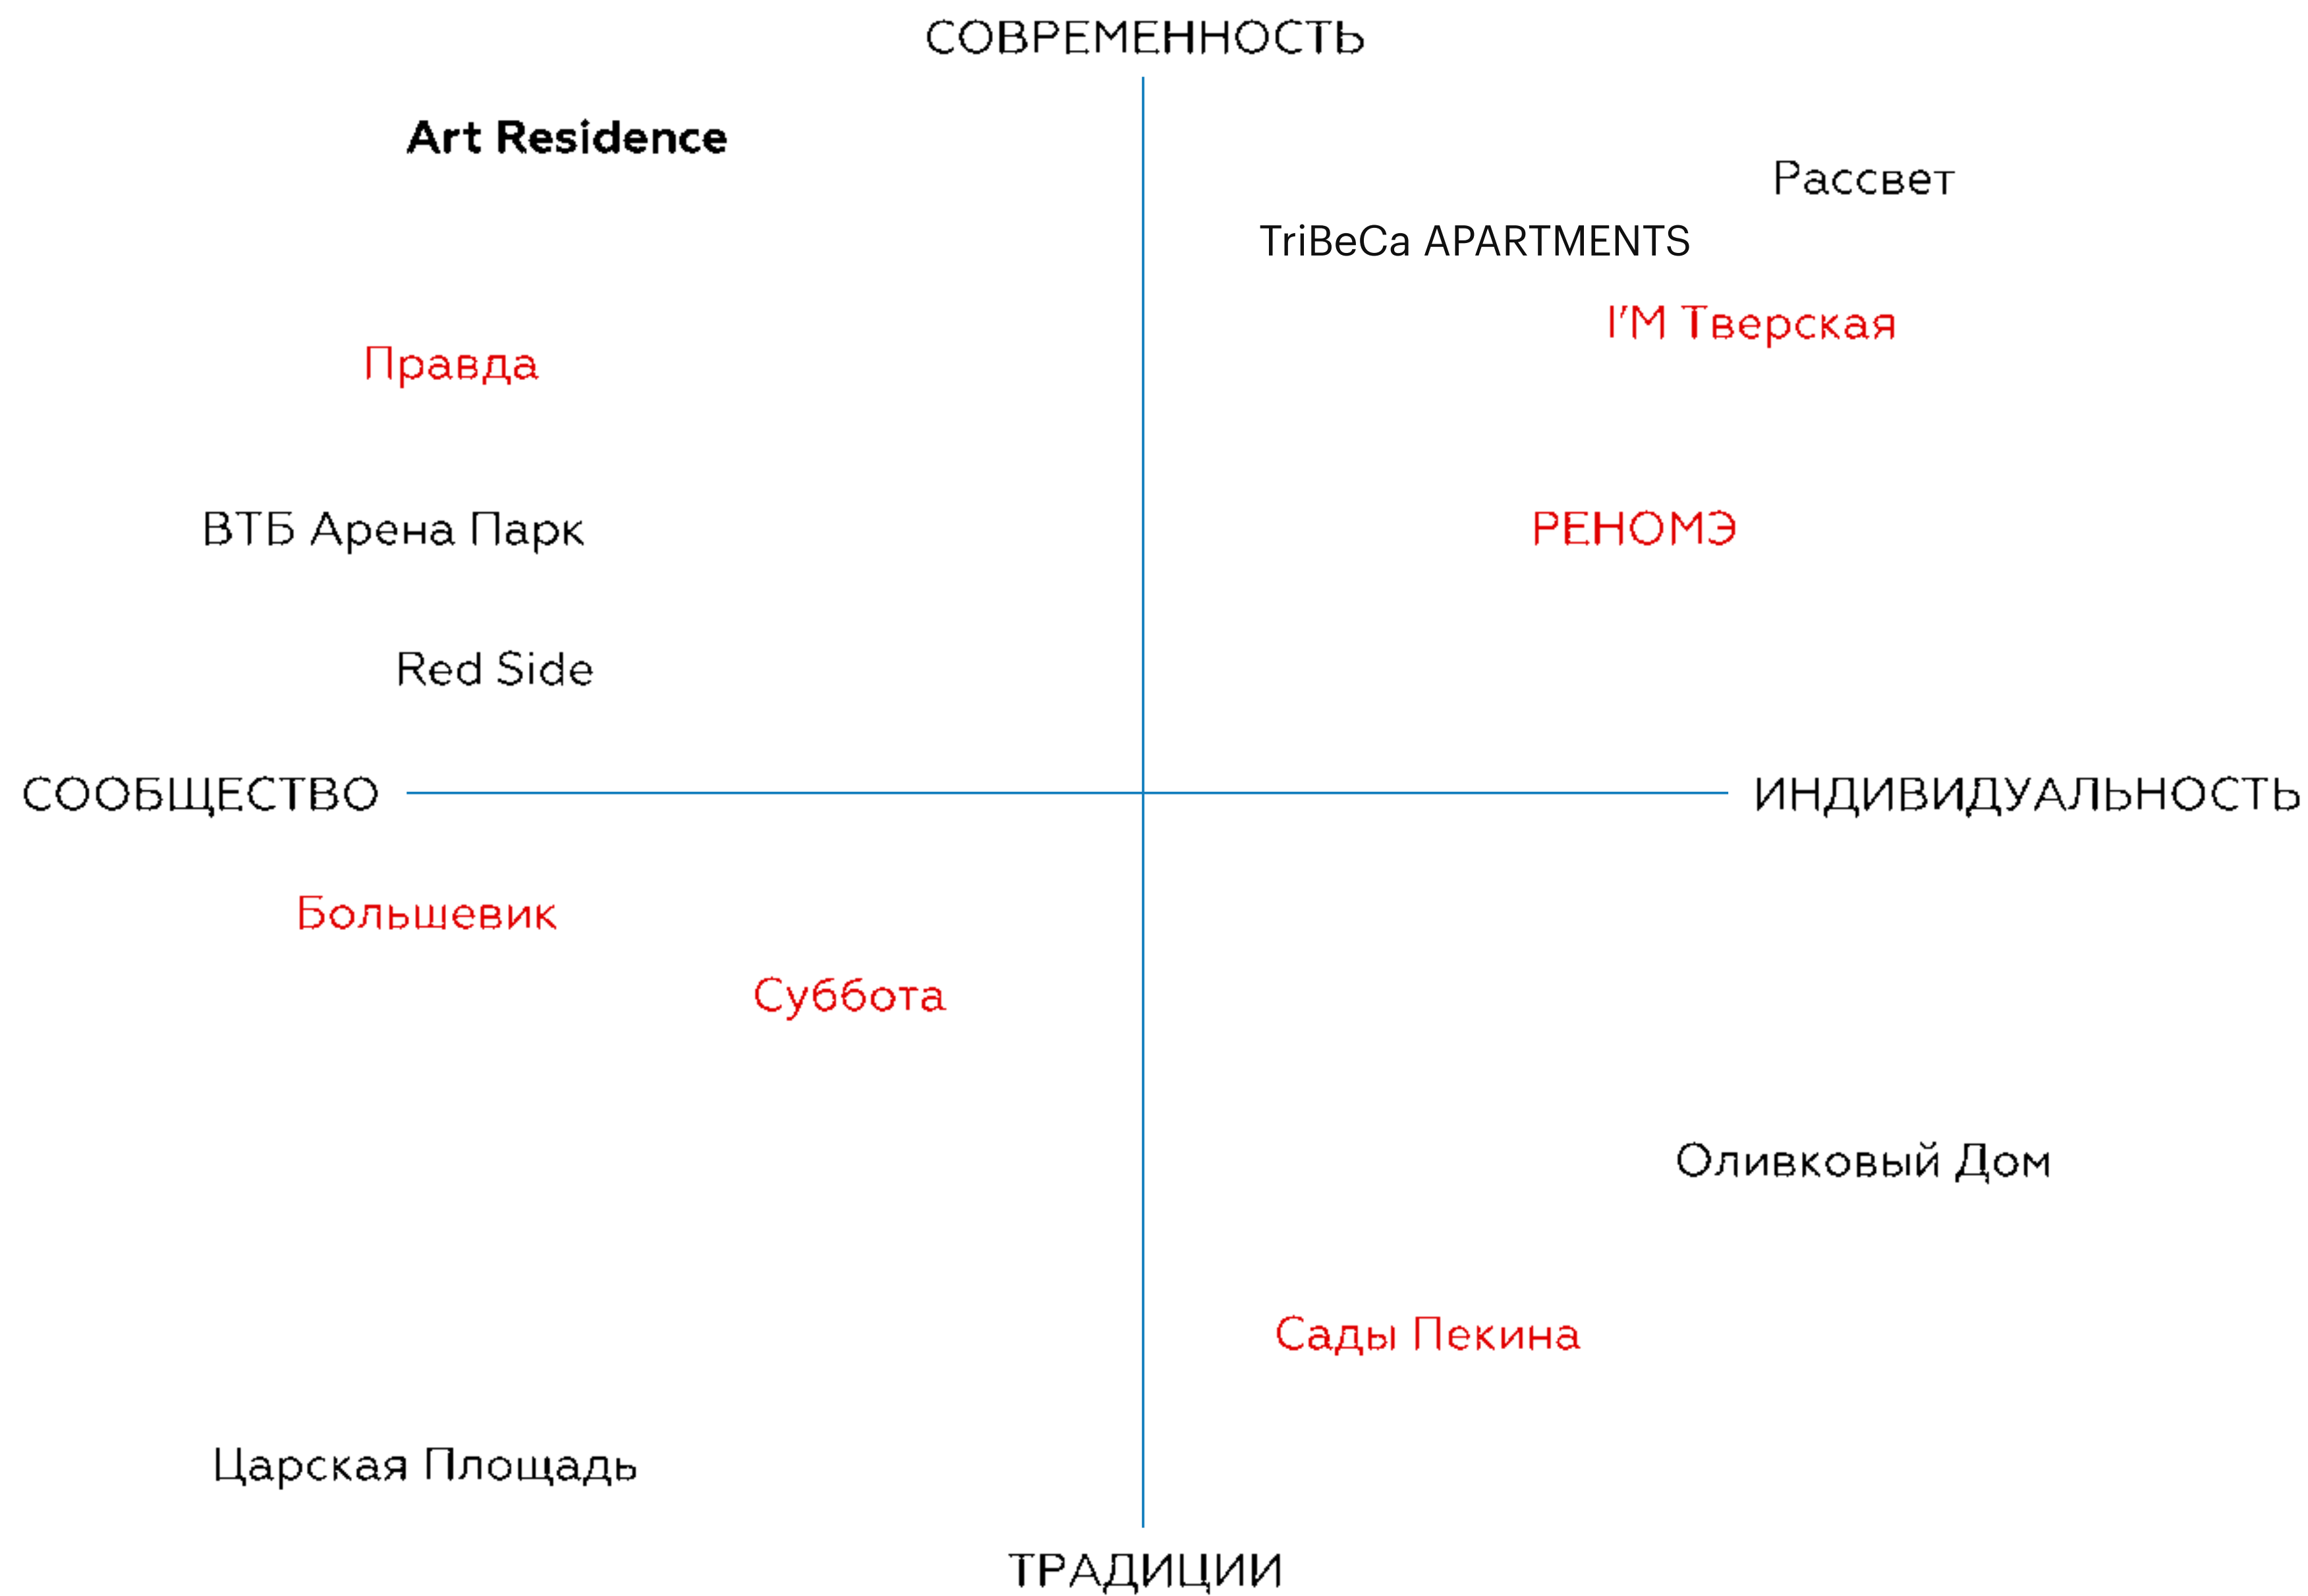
СОВРЕМЕННОСТЬ

Art Residence

Рассвет

TriBeCa APARTMENTS

I'M Тверская

Правда

ВТБ Арена Парк

РЕНОМЭ

Red Side

СООБЩЕСТВО

ИНДИВИДУАЛЬНОСТЬ

Большевик

Суббота

Оливковый Дом

Сады Пекина

Царская Площадь

ТРАДИЦИИ